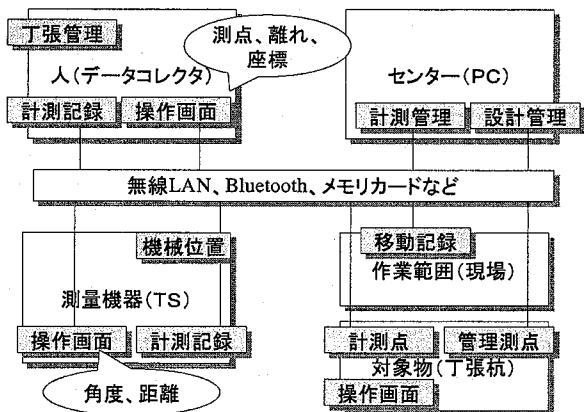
丁張管理

測点、離れ、座標

人(データコレクタ)

計測記録

操作画面

センター(PC)

計測管理

設計管理

無線LAN、Bluetooth、メモリカードなど

機械位置

測量機器(TS)

操作画面

計測記録

角度、距離

移動記録

作業範囲(現場)

計測点

管理測点

対象物(丁張杭)

操作画面